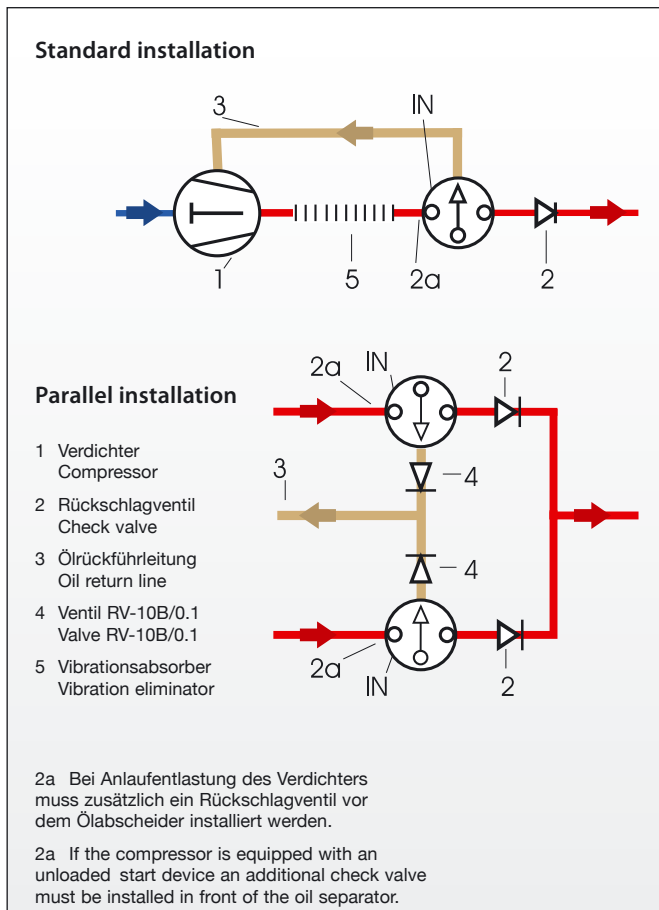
Standard installation

3

IN

1

5

2a

2

Parallel installation

2a

IN

2

3

4

4

2a

IN

2

1 Verdichter Compressor

2 Rückschlagventil Check valve

3 Ölrückführleitung Oil return line

4 Ventil RV-10B/0.1 Valve RV-10B/0.1

5 Vibrationsabsorber Vibration eliminator

2a Bei Anlaufentlastung des Verdichters muss zusätzlich ein Rückschlagventil vor dem Ölabscheider installiert werden.

2a If the compressor is equipped with an unloaded start device an additional check valve must be installed in front of the oil separator.